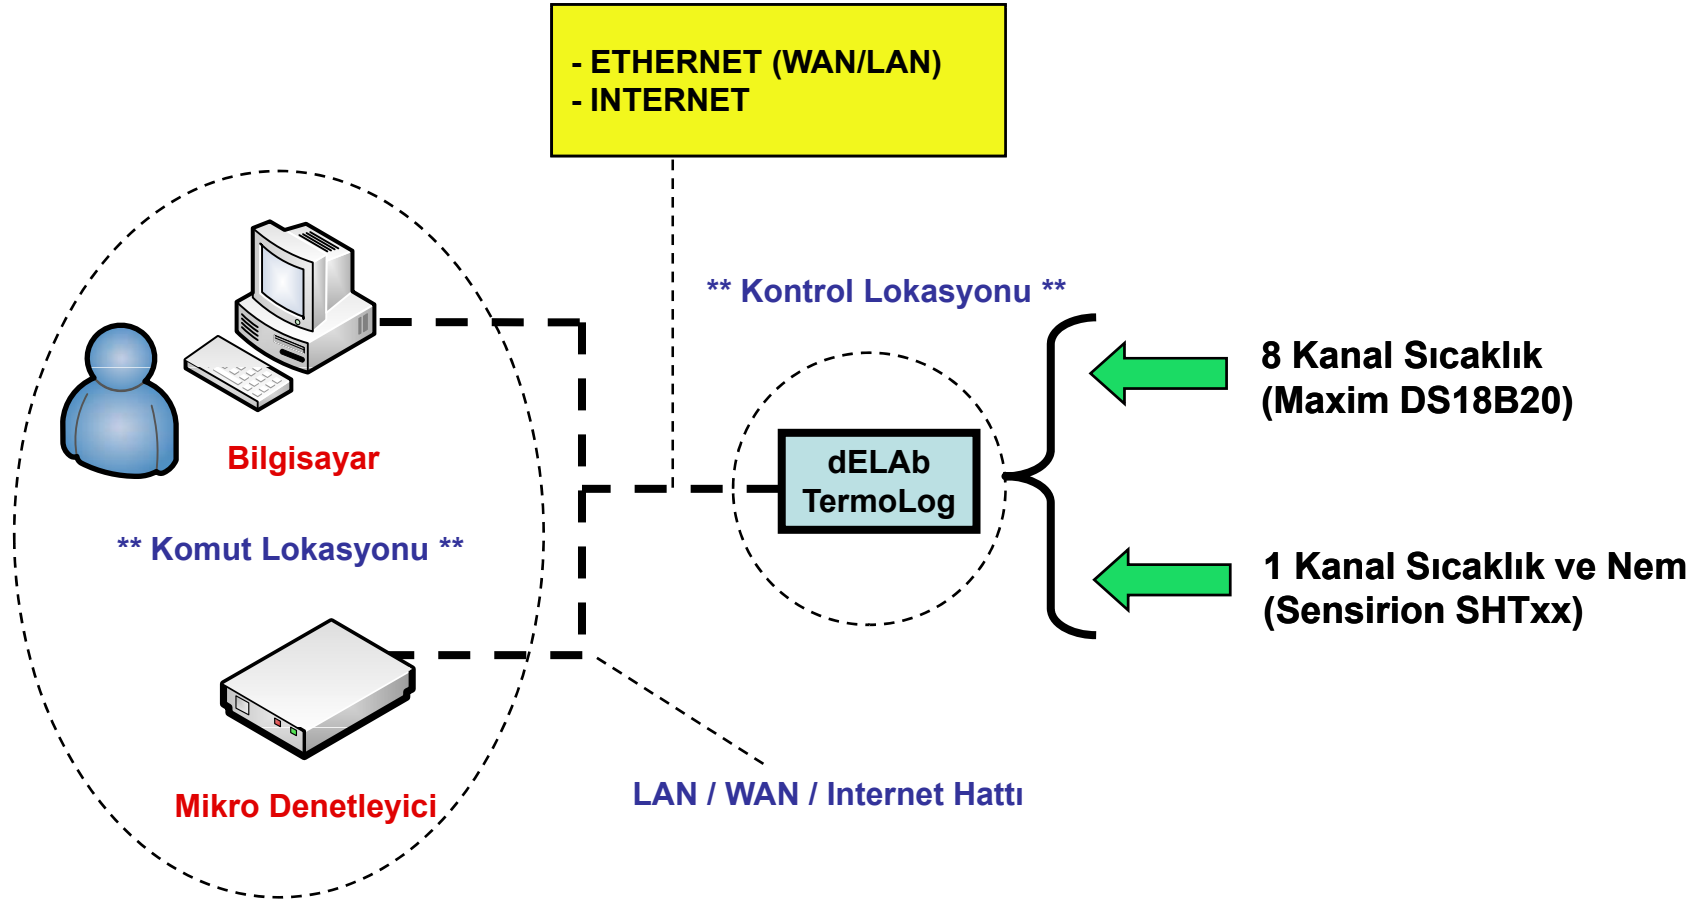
- ETHERNET (WAN/LAN)
- INTERNET

** Kontrol Lokasyonu **

Bilgisayar

** Komut Lokasyonu **

dELAb TermoLog

8 Kanal Sıcaklık
(Maxim DS18B20)

1 Kanal Sıcaklık ve Nem
(Sensirion SHTxx)

Mikro Denetleyici

LAN / WAN / Internet Hattı